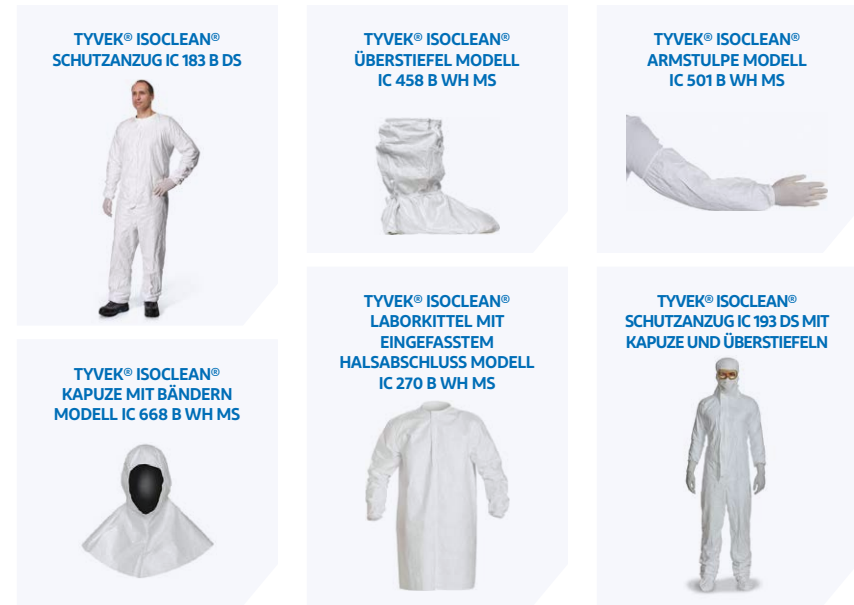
TYVEK® ISOCLEAN®
SCHUTZANZUG IC 183 B DS

TYVEK® ISOCLEAN®
ÜBERSTIEFEL MODELL
IC 458 B WH MS

TYVEK® ISOCLEAN®
ARMSTULPE MODELL
IC 501 B WH MS

TYVEK® ISOCLEAN®
KAPUZE MIT BÄNDERN
MODELL IC 668 B WH MS

TYVEK® ISOCLEAN®
LABORKITTEL MIT
EINGEFASSTEM
HALSABSCHLUSS MODELL
IC 270 B WH MS

TYVEK® ISOCLEAN®
SCHUTZANZUG IC 193 DS MIT
KAPUZE UND ÜBERSTIEFELN